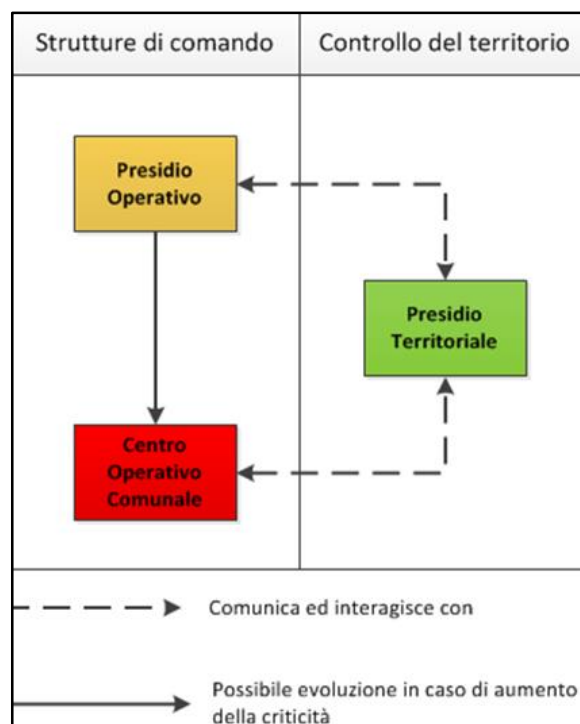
| Strutture di comando | Controllo del territorio |
|---|---|
| Presidio Operativo | Presidio Territoriale |
| Centro Operativo Comunale | |

Comunica ed interagisce con

Possibile evoluzione in caso di aumento della criticità